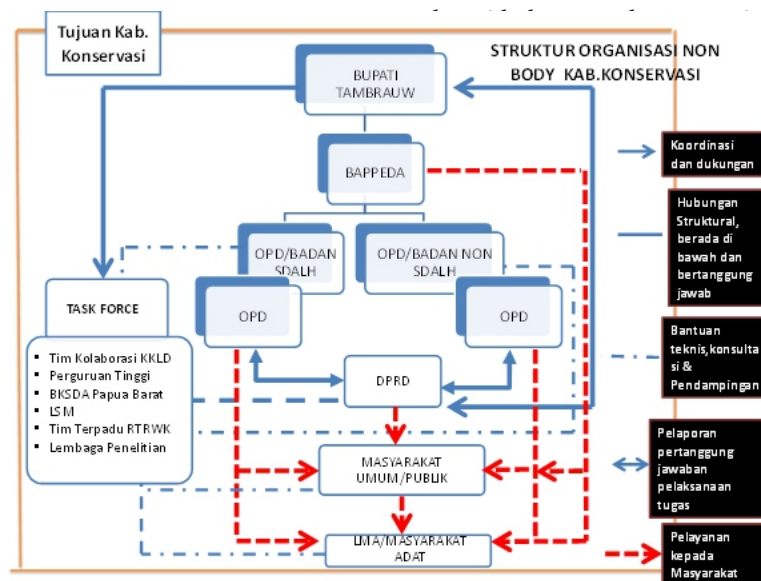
Tujuan Kab. Konservasi

STRUKTUR ORGANISASI NON BODY KAB.KONSERVASI

BUPATI TAMBRAUW

BAPPEDA

OPD/BADAN SDALH

OPD/BADAN NON SDALH

TASK FORCE

OPD

OPD

DPRD

- Tim Kolaborasi KKLD
- Perguruan Tinggi
- BKSDA Papua Barat
- LSM
- Tim Terpadu RTRWK
- Lembaga Penelitian

MASYARAKAT UMUM/PUBLIK

LMA/MASYARAKAT ADAT

Koordinasi dan dukungan

Hubungan Struktural, berada di bawah dan bertanggung jawab

Bantuan teknis,konsultasi & Pendampingan

Pelaporan pertanggung jawaban pelaksanaan tugas

Pelayanan kepada Masyarakat